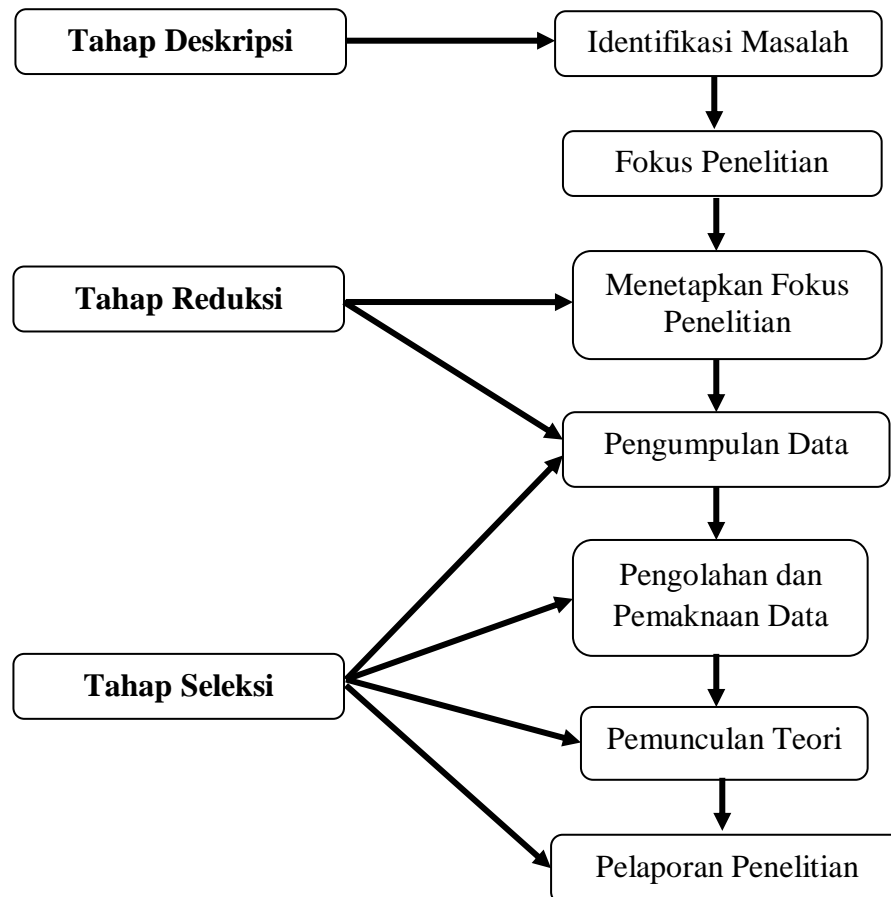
Tahap Deskripsi

Identifikasi Masalah

Fokus Penelitian

Tahap Reduksi

Menetapkan Fokus Penelitian

Pengumpulan Data

Pengolahan dan Pemaknaan Data

Tahap Seleksi

Pemunculan Teori

Pelaporan Penelitian